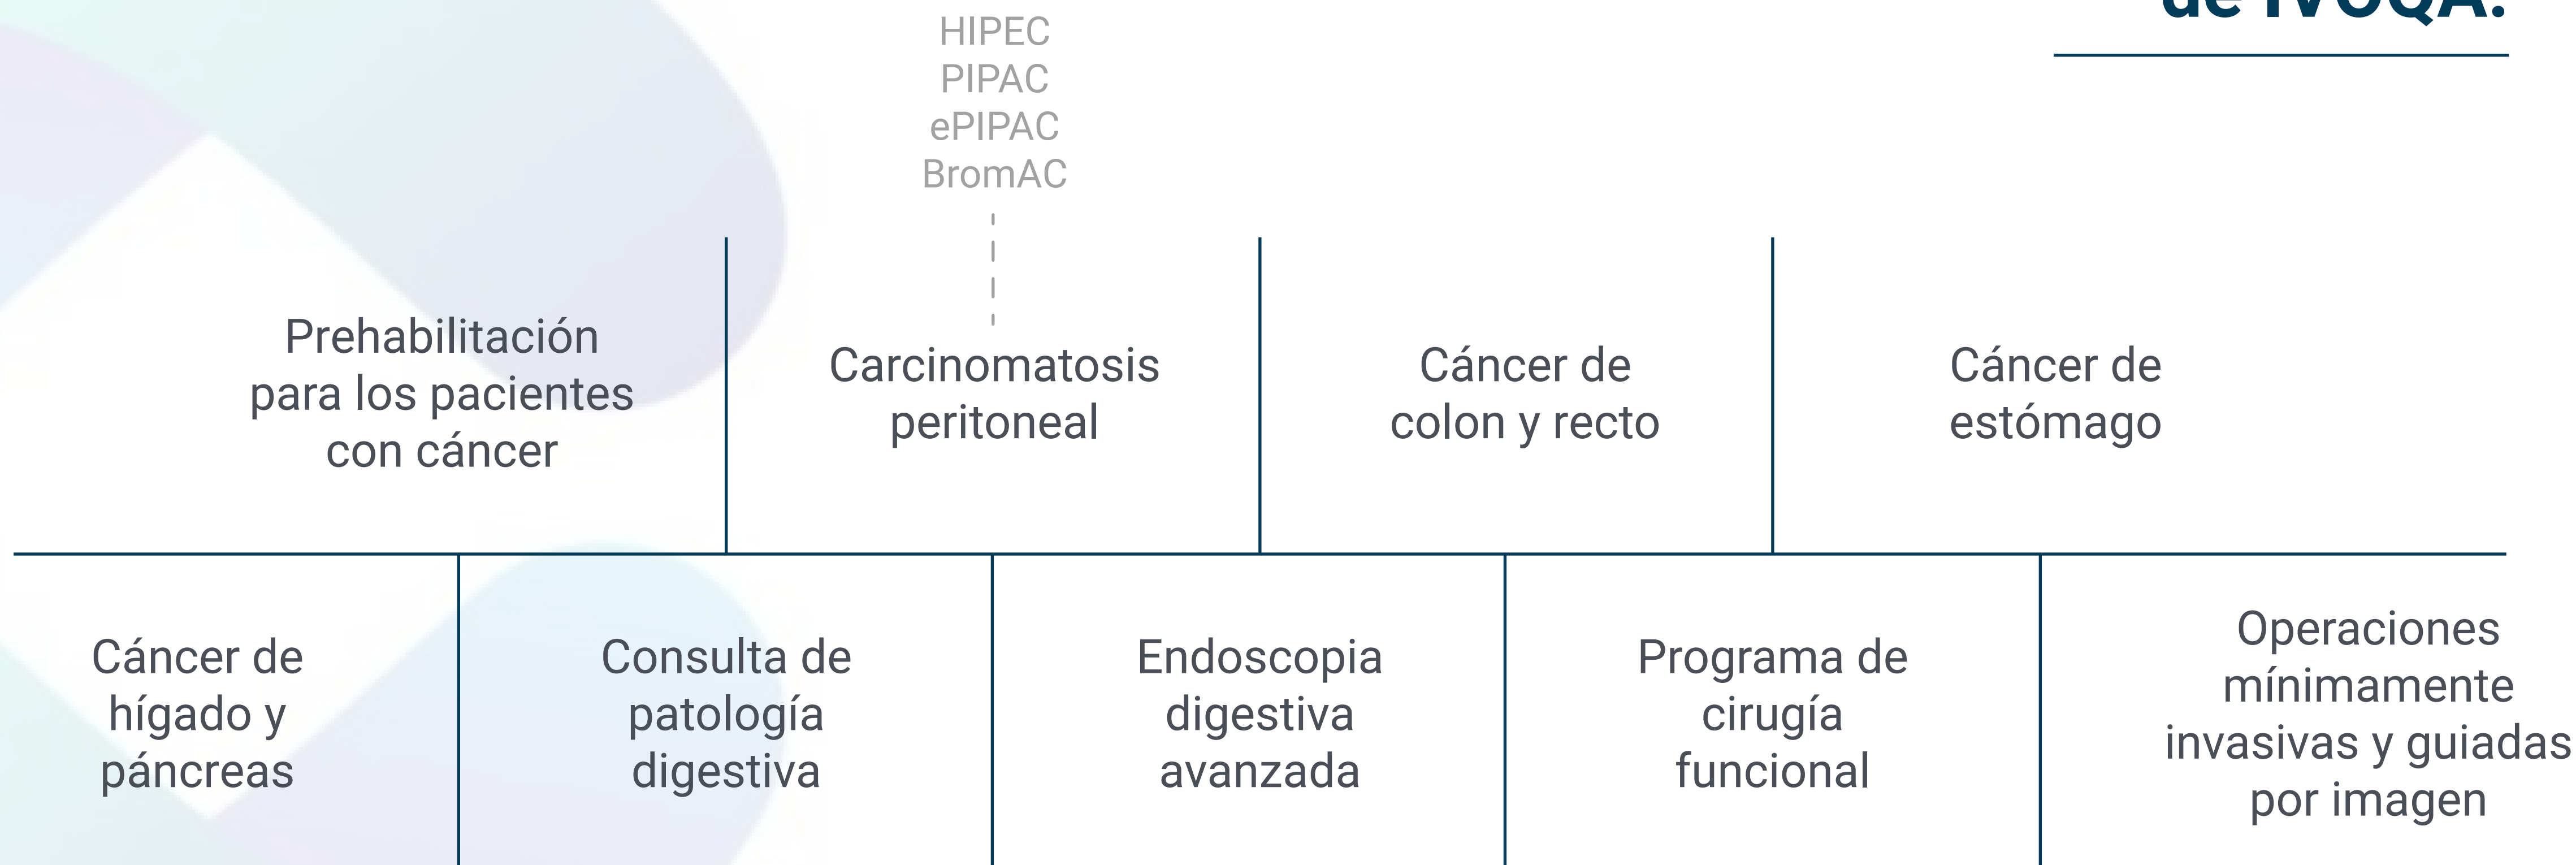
de IVOQA:

HIPEC
PIPAC
ePIPAC
BromAC

Prehabilitación para los pacientes con cáncer

Carcinomatosis peritoneal

Cáncer de colon y recto

Cáncer de estómago

Cáncer de hígado y páncreas

Consulta de patología digestiva

Endoscopia digestiva avanzada

Programa de cirugía funcional

Operaciones mínimamente invasivas y guiadas por imagen